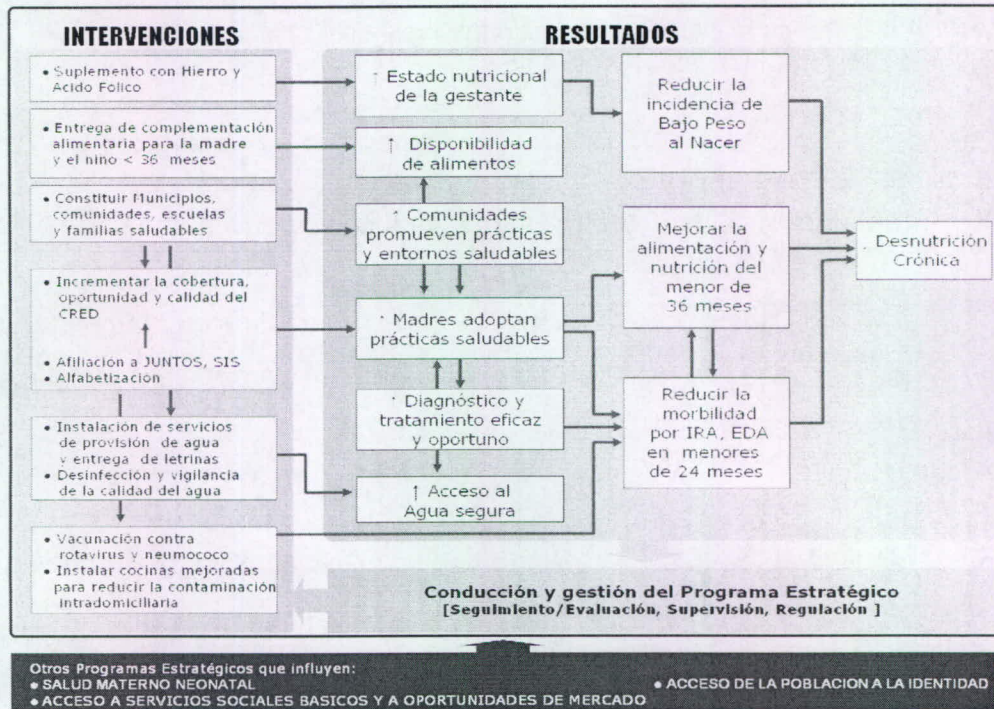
INTERVENCIONES

RESULTADOS

• Suplemento con Hierro y Acido Folico

• Entrega de complementación alimentaria para la madre y el nino < 36 meses

• Constituir Municipios, comunidades, escuelas y familias saludables

• Incrementar la cobertura, oportunidad y calidad del CRED

• Afiliacion a JUNTOS, SIS
• Alfabetizacion

• Instalación de servicios de provisión de agua y entrega de letrinas
• Desinfección y vigilancia de la calidad del agua

• Vacunación contra rotavirus y neumococo
• Instalar cocinas mejoradas para reducir la contaminación intradomiciliaria

↑ Estado nutricional de la gestante

↑ Disponibilidad de alimentos

↑ Comunidades promueven prácticas y entornos saludables

↑ Madres adoptan prácticas saludables

↑ Diagnóstico y tratamiento eficaz y oportuno

↑ Acceso al Agua segura

Reducir la incidencia de Bajo Peso al Nacer

Mejorar la alimentación y nutrición del menor de 36 meses

Reducir la morbilidad por IRA, EDA en menores de 24 meses

↓ Desnutrición Crónica

Conducción y gestión del Programa Estratégico
[Seguimiento/Evaluación, Supervisión, Regulación ]

Otros Programas Estratégicos que influyen:
• SALUD MATERNO NEONATAL
• ACCESO A SERVICIOS SOCIALES BASICOS Y A OPORTUNIDADES DE MERCADO
• ACCESO DE LA POBLACION A LA IDENTIDAD